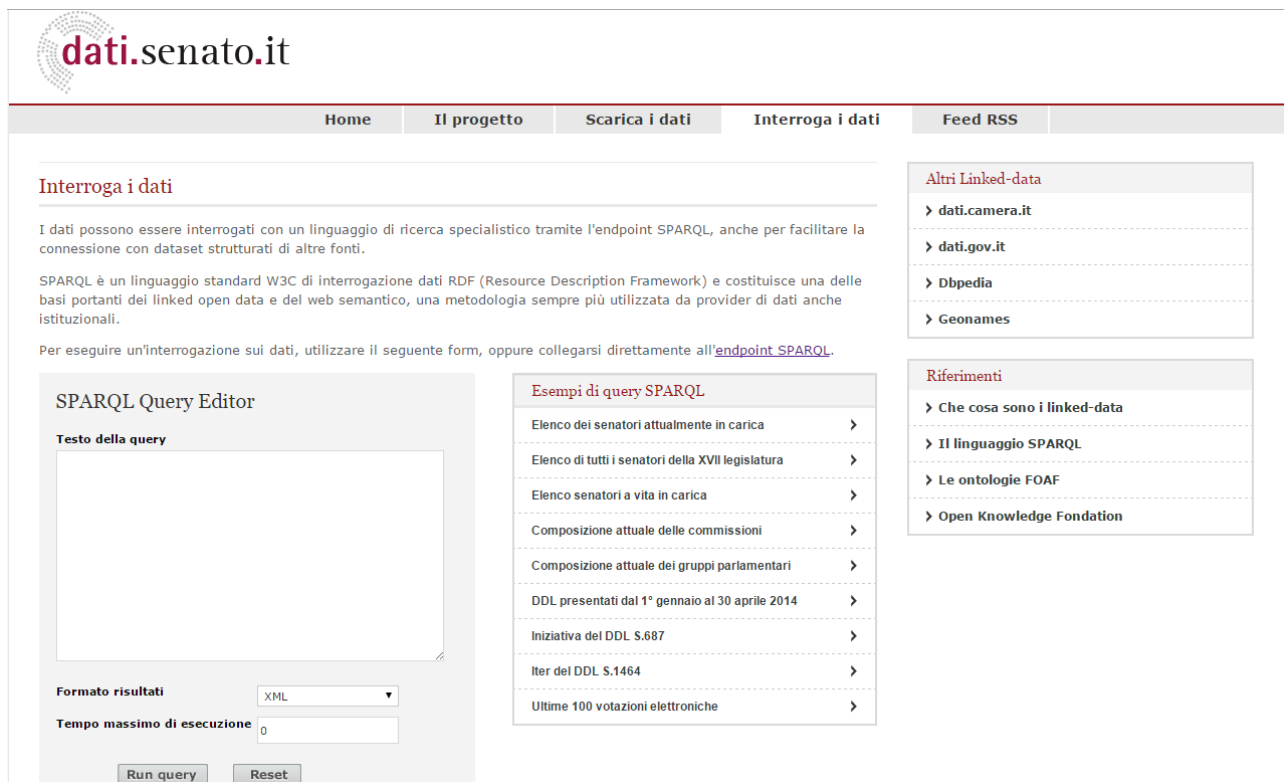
dati.senato.it

Home | Il progetto | Scarica i dati | Interroga i dati | Feed RSS

Interroga i dati

I dati possono essere interrogati con un linguaggio di ricerca specialistico tramite l'endpoint SPARQL, anche per facilitare la connessione con dataset strutturati di altre fonti.

SPARQL è un linguaggio standard W3C di interrogazione dati RDF (Resource Description Framework) e costituisce una delle basi portanti dei linked open data e del web semantico, una metodologia sempre più utilizzata da provider di dati anche istituzionali.

Per eseguire un'interrogazione sui dati, utilizzare il seguente form, oppure collegarsi direttamente all'endpoint SPARQL.

SPARQL Query Editor

Testo della query

Formato risultati XML

Tempo massimo di esecuzione 0

Run query Reset

Esempi di query SPARQL

Elenco dei senatori attualmente in carica

Elenco di tutti i senatori della XVII legislatura

Elenco senatori a vita in carica

Composizione attuale delle commissioni

Composizione attuale dei gruppi parlamentari

DDL presentati dal 1° gennaio al 30 aprile 2014

Iniziativa del DDL S.687

Iter del DDL S.1464

Ultime 100 votazioni elettroniche

Altri Linked-data

dati.camera.it

dati.gov.it

Dbpedia

Geonames

Riferimenti

Che cosa sono i linked-data

Il linguaggio SPARQL

Le ontologie FOAF

Open Knowledge Fondation